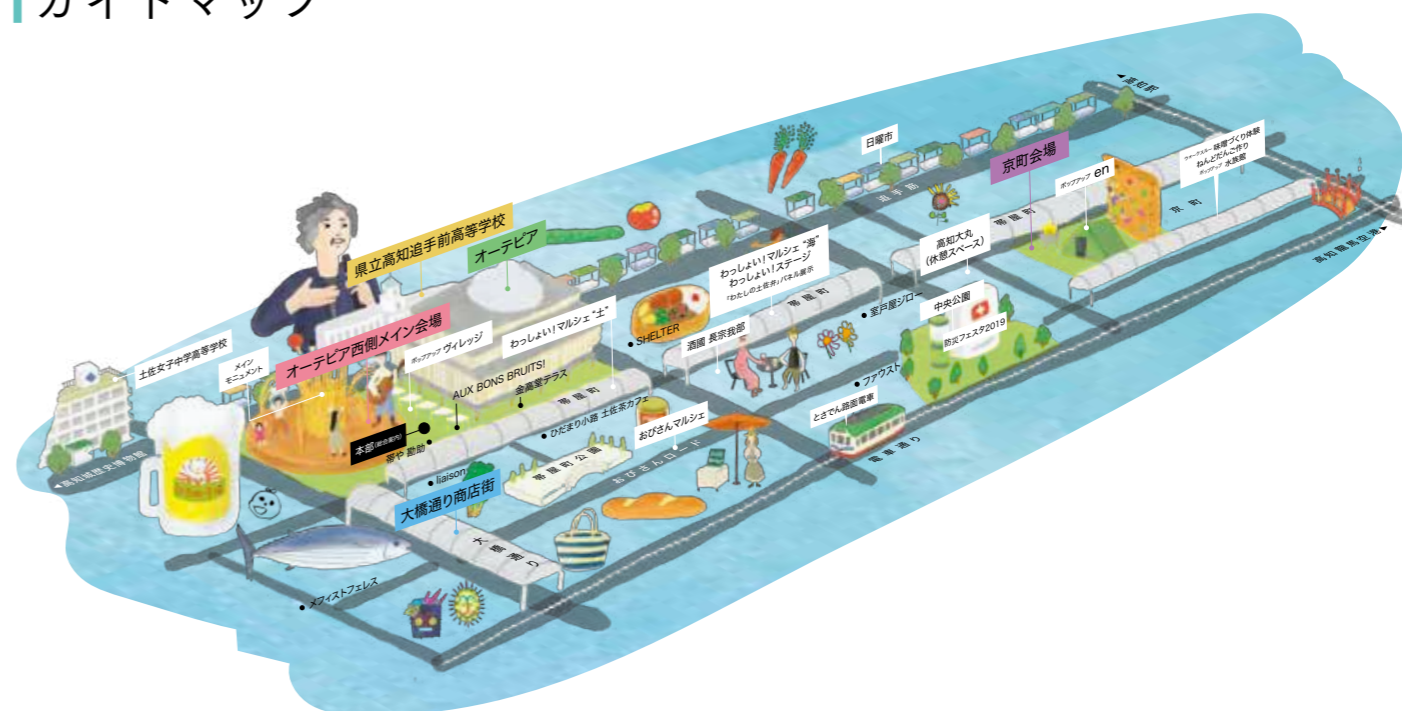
ガイドマップ

高知駅
日曜市
追手筋
京町会場
ワークショップ 味噌づくり体験
ねんどだんご作り
ポップアップ 水族家
ポップアップ en
京町
帯屋町
高知大丸
(休憩スペース)
高知龍馬空港
県立高知追手前高等学校
オーテピア
わっしょい！マルシェ "海"
わっしょい！ステージ
『わたしの土佐弁』パネル展示
帯屋町
室戸屋ジロー
中央公園
防災フェスタ2019
SHELTER
わっしょい！マルシェ "土"
酒國 長宗我部
オーテピア西側メイン会場
ポップアップ ヴィレッジ
土佐女子中学高等学校
メイン モニュメント
AUX BONS BRUITS!
金高堂テラス
帯屋町
ファウスト
とさでん路面電車
電車通り
ひだまり小路 土佐茶カフェ
おびさんマルシェ
本部(総合案内)
茶や 勘助
liaison
帯屋町公園
おびさんロード
高知城歴史博物館
大橋通り商店街
大橋通り
メフィストフェレス